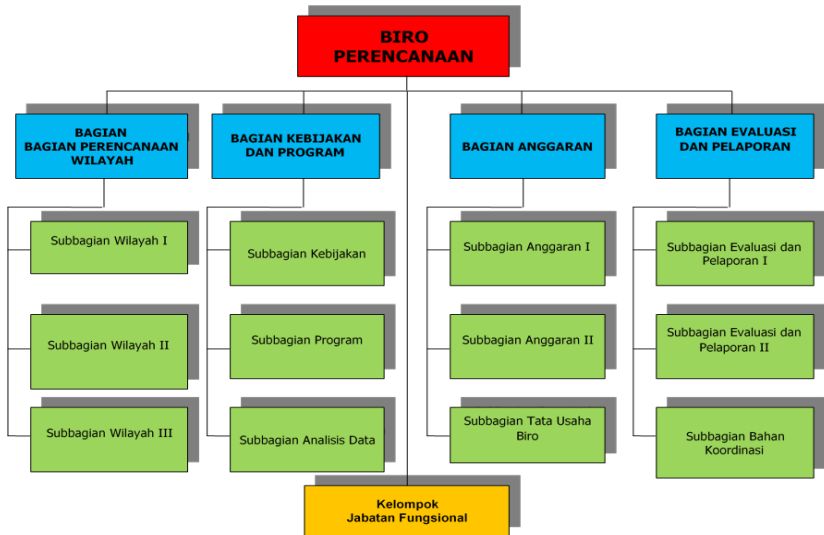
BIRO PERENCANAAN

BAGIAN BAGIAN PERENCANAAN WILAYAH

Subbagian Wilayah I

Subbagian Wilayah II

Subbagian Wilayah III

BAGIAN KEBIJAKAN DAN PROGRAM

Subbagian Kebijakan

Subbagian Program

Subbagian Analisis Data

BAGIAN ANGGARAN

Subbagian Anggaran I

Subbagian Anggaran II

Subbagian Tata Usaha Biro

BAGIAN EVALUASI DAN PELAPORAN

Subbagian Evaluasi dan Pelaporan I

Subbagian Evaluasi dan Pelaporan II

Subbagian Bahan Koordinasi

Kelompok Jabatan Fungsional